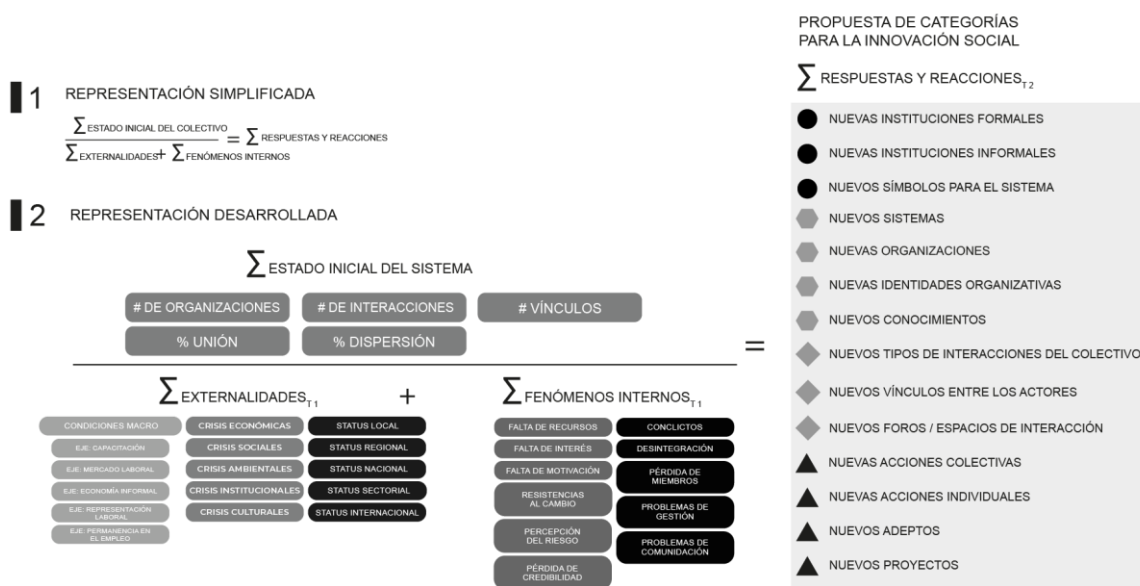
PROPUESTA DE CATEGORÍAS
PARA LA INNOVACIÓN SOCIAL

$\sum$ RESPUESTAS Y REACCIONES$_{T2}$

NUEVAS INSTITUCIONES FORMALES
NUEVAS INSTITUCIONES INFORMALES
NUEVOS SÍMBOLOS PARA EL SISTEMA
NUEVOS SISTEMAS
NUEVAS ORGANIZACIONES
NUEVAS IDENTIDADES ORGANIZATIVAS
NUEVOS CONOCIMIENTOS
NUEVOS TIPOS DE INTERACCIONES DEL COLECTIVO
NUEVOS VÍNCULOS ENTRE LOS ACTORES
NUEVOS FOROS / ESPACIOS DE INTERACCIÓN
NUEVAS ACCIONES COLECTIVAS
NUEVAS ACCIONES INDIVIDUALES
NUEVOS ADEPTOS
NUEVOS PROYECTOS

1 REPRESENTACIÓN SIMPLIFICADA

$\frac{\sum \text{ESTADO INICIAL DEL COLECTIVO}}{\sum \text{EXTERNALIDADES} + \sum \text{FENÓMENOS INTERNOS}} = \sum \text{RESPUESTAS Y REACCIONES}$

2 REPRESENTACIÓN DESARROLLADA

$\sum$ ESTADO INICIAL DEL SISTEMA

# DE ORGANIZACIONES
# DE INTERACCIONES
# VÍNCULOS
% UNIÓN
% DISPERSIÓN

=

$\sum$ EXTERNALIDADES$_{T1}$ + $\sum$ FENÓMENOS INTERNOS$_{T1}$

CONDICIONES MACRO
EJE: CAPACITACIÓN
EJE: MERCADO LABORAL
EJE: ECONOMÍA INFORMAL
EJE: REPRESENTACIÓN LABORAL
EJE: PERMANENCIA EN EL EMPLEO

CRISIS ECONÓMICAS
CRISIS SOCIALES
CRISIS AMBIENTALES
CRISIS INSTITUCIONALES
CRISIS CULTURALES

STATUS LOCAL
STATUS REGIONAL
STATUS NACIONAL
STATUS SECTORIAL
STATUS INTERNACIONAL

FALTA DE RECURSOS
FALTA DE INTERÉS
FALTA DE MOTIVACIÓN
RESISTENCIAS AL CAMBIO
PERCEPCIÓN DEL RIESGO
PÉRDIDA DE CREDIBILIDAD

CONCLICTOS
DESINTEGRACIÓN
PÉRDIDA DE MIEMBROS
PROBLEMAS DE GESTIÓN
PROBLEMAS DE COMUNICACIÓN